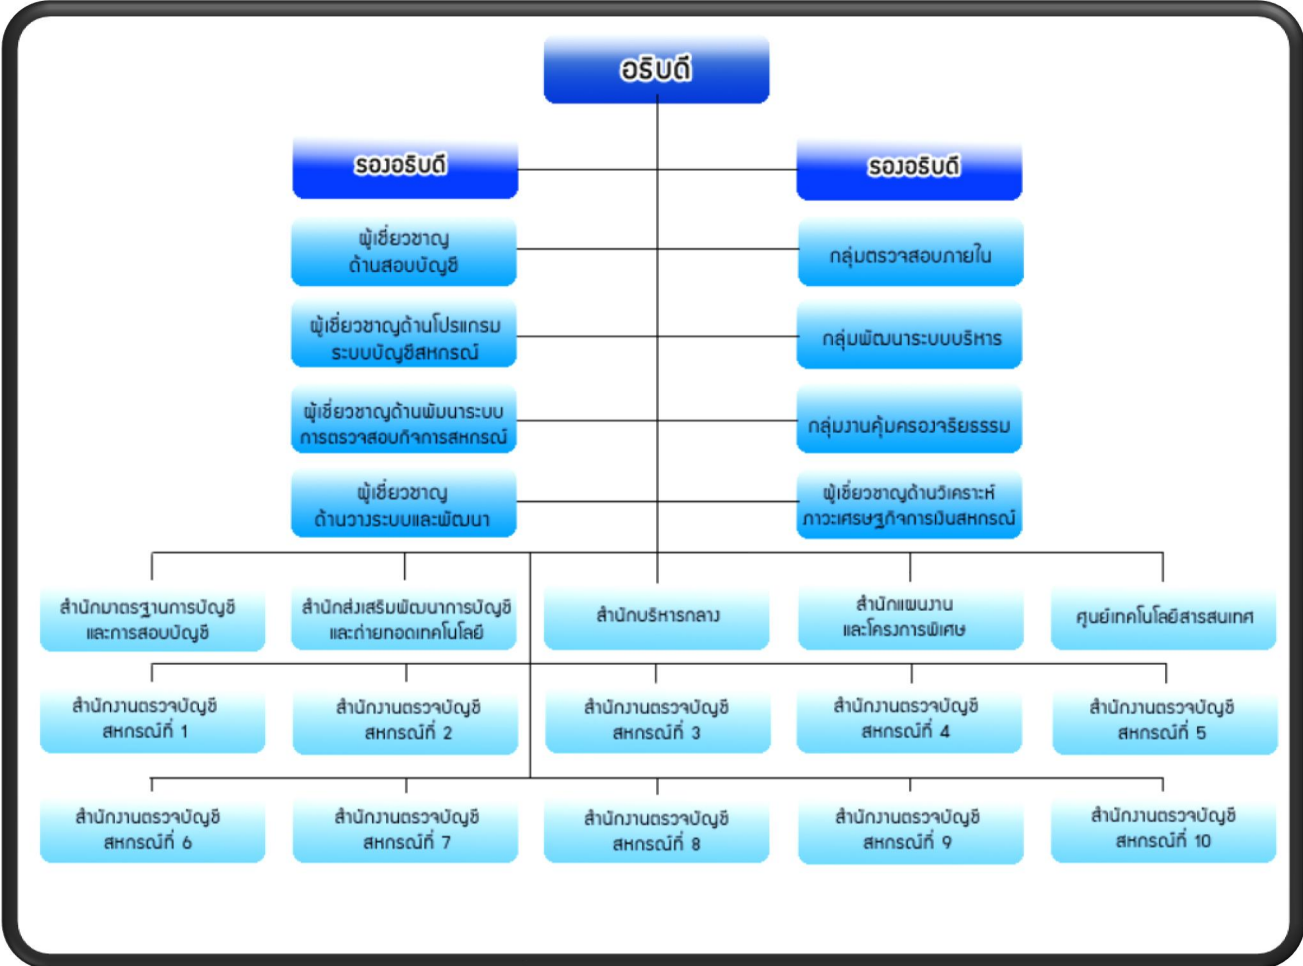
อธิบดี

รองอธิบดี

รองอธิบดี

ผู้เชี่ยวชาญ ด้านสอบบัญชี

กลุ่มตรวจสอบภายใน

ผู้เชี่ยวชาญด้านโปรแกรม ระบบบัญชีสหกรณ์

กลุ่มพัฒนาระบบบริหาร

ผู้เชี่ยวชาญด้านพัฒนาระบบ การตรวจสอบกิจการสหกรณ์

กลุ่มงานคุ้มครองจริยธรรม

ผู้เชี่ยวชาญ ด้านวางระบบและพัฒนา

ผู้เชี่ยวชาญด้านวิเคราะห์ ภาวะเศรษฐกิจการเงินสหกรณ์

สำนักมาตรฐานการบัญชี และการสอบบัญชี

สำนักส่งเสริมพัฒนาการบัญชี และถ่ายทอดเทคโนโลยี

สำนักบริหารกลาง

สำนักแผนงาน และโครงการพิเศษ

ศูนย์เทคโนโลยีสารสนเทศ

สำนักงานตรวจบัญชี สหกรณ์ที่ 1

สำนักงานตรวจบัญชี สหกรณ์ที่ 2

สำนักงานตรวจบัญชี สหกรณ์ที่ 3

สำนักงานตรวจบัญชี สหกรณ์ที่ 4

สำนักงานตรวจบัญชี สหกรณ์ที่ 5

สำนักงานตรวจบัญชี สหกรณ์ที่ 6

สำนักงานตรวจบัญชี สหกรณ์ที่ 7

สำนักงานตรวจบัญชี สหกรณ์ที่ 8

สำนักงานตรวจบัญชี สหกรณ์ที่ 9

สำนักงานตรวจบัญชี สหกรณ์ที่ 10